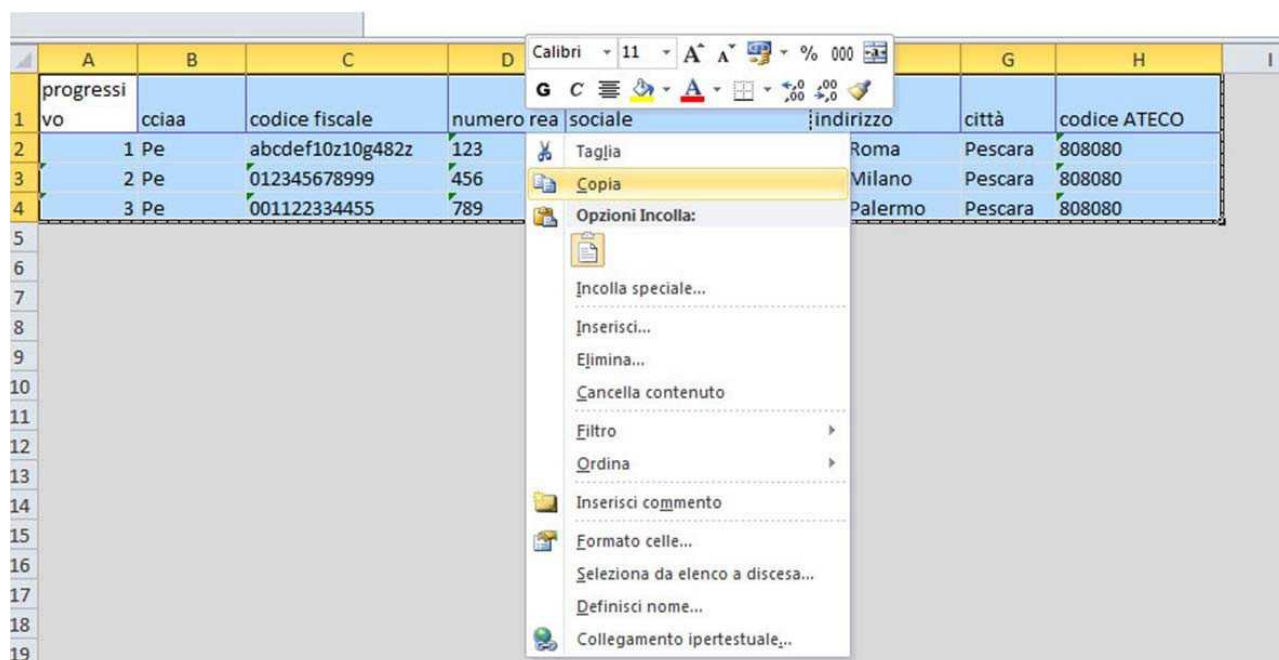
|   | A | B | C | D |   |   | G | H | I |
|---|---|---|---|---|---|---|---|---|---|
| 1 | progressivo | cciaa | codice fiscale | numero rea | sociale | indirizzo | città | codice ATECO | |
| 2 | 1 | Pe | abcdef10z10g482z | 123 | | Roma | Pescara | 808080 | |
| 3 | 2 | Pe | 012345678999 | 456 | | Milano | Pescara | 808080 | |
| 4 | 3 | Pe | 001122334455 | 789 | | Palermo | Pescara | 808080 | |
| 5 | | | | | | | | | |
| 6 | | | | | | | | | |
| 7 | | | | | | | | | |
| 8 | | | | | | | | | |
| 9 | | | | | | | | | |
| 10 | | | | | | | | | |
| 11 | | | | | | | | | |
| 12 | | | | | | | | | |
| 13 | | | | | | | | | |
| 14 | | | | | | | | | |
| 15 | | | | | | | | | |
| 16 | | | | | | | | | |
| 17 | | | | | | | | | |
| 18 | | | | | | | | | |
| 19 | | | | | | | | | |

Calibri 11 A A % 000
G C A

Taglia
Copia
Opzioni Incolla:
Incolla speciale...
Inserisci...
Elimina...
Cancella contenuto
Filtro
Ordina
Inserisci commento
Formato celle...
Seleziona da elenco a discesa...
Definisci nome...
Collegamento ipertestuale...